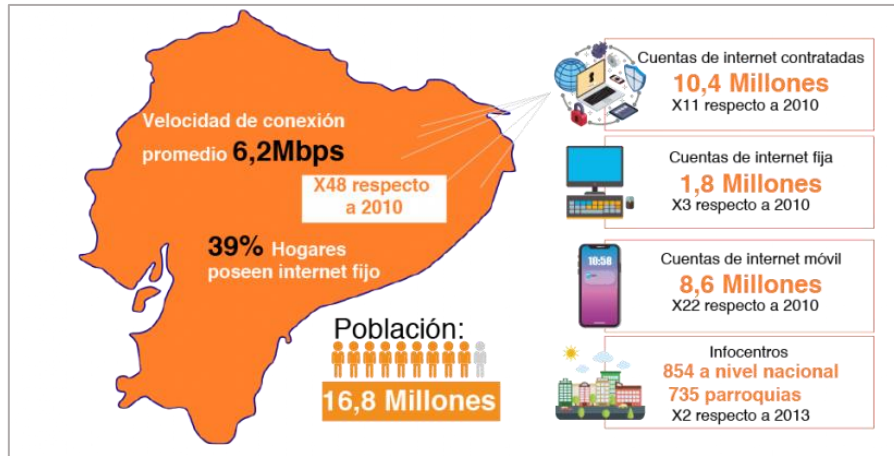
Velocidad de conexión promedio 6,2Mbps

X48 respecto a 2010

39% Hogares poseen internet fijo

Población:

16,8 Millones

Cuentas de internet contratadas
10,4 Millones
X11 respecto a 2010

Cuentas de internet fija
1,8 Millones
X3 respecto a 2010

10:58

Cuentas de internet móvil
8,6 Millones
X22 respecto a 2010

Infocentros
854 a nivel nacional
735 parroquias
X2 respecto a 2013